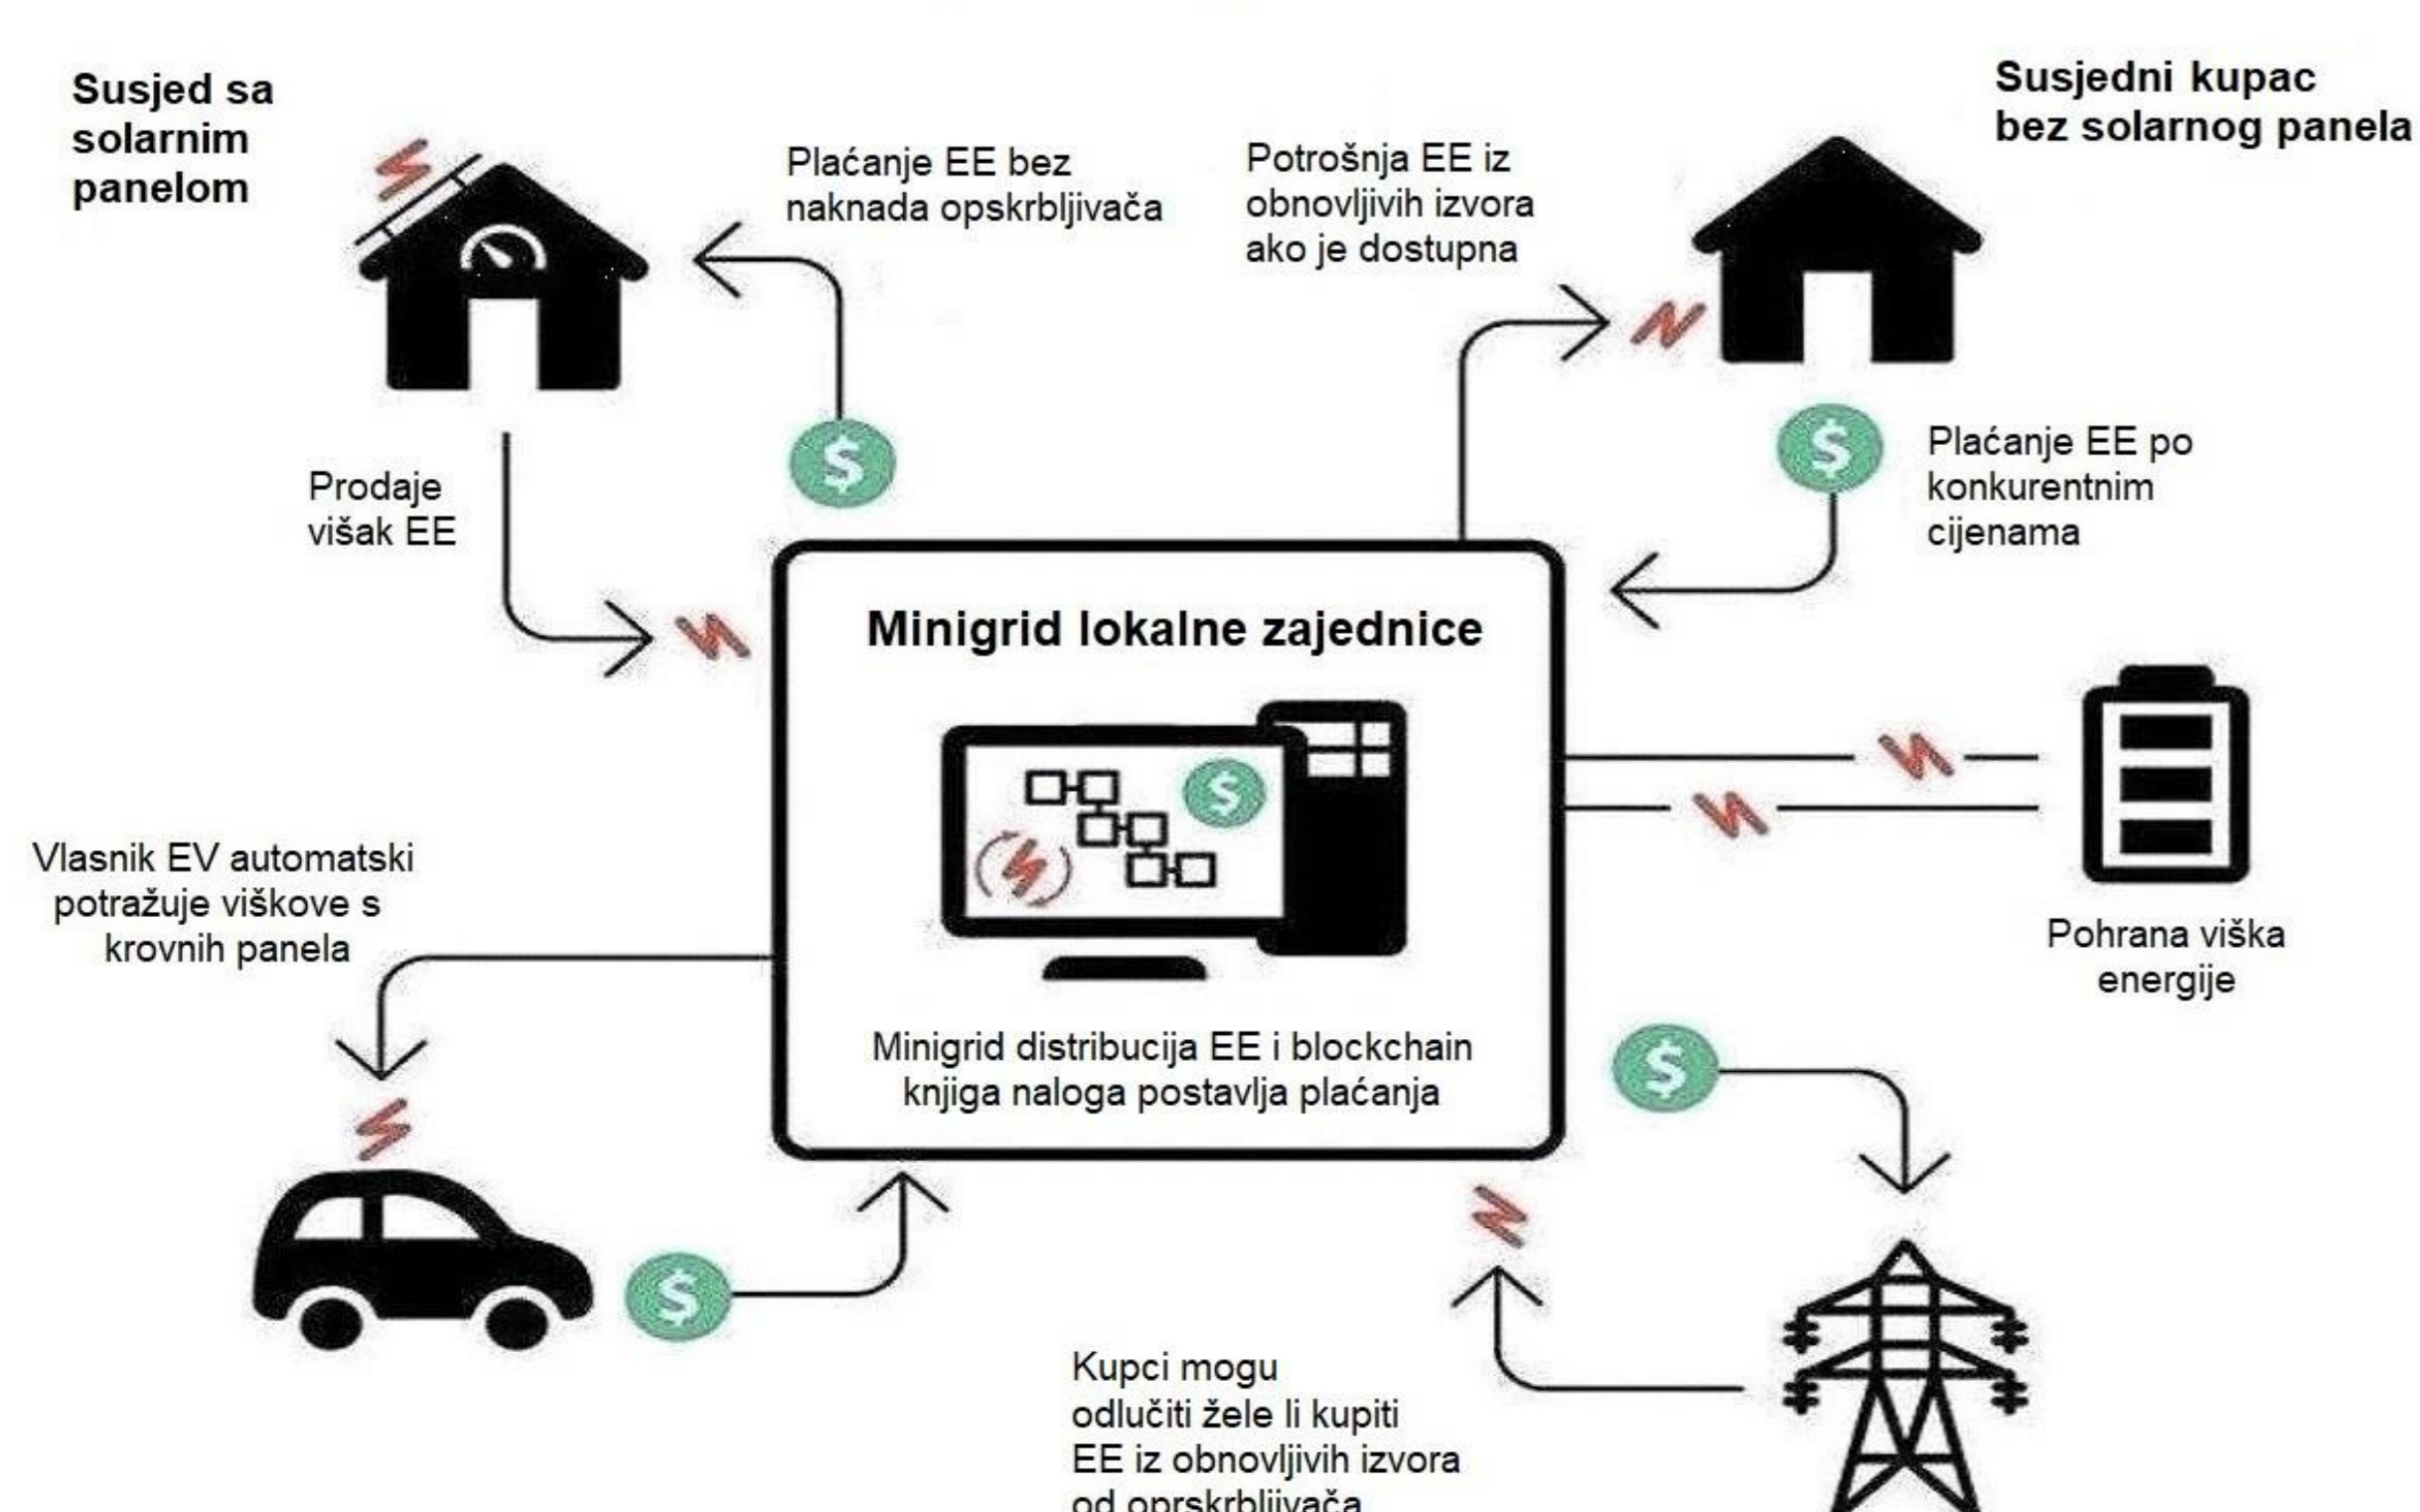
Susjed sa solarnim panelom

Plaćanje EE bez naknada opskrbljivača

Potrošnja EE iz obnovljivih izvora ako je dostupna

Susjedni kupac bez solarnog panela

Prodaje višak EE

Plaćanje EE po konkurentnim cijenama

Minigrid lokalne zajednice

$

$

$

$

$

Vlasnik EV automatski potražuje viškove s krovnih panela

Pohrana viška energije

Minigrid distribucija EE i blockchain knjiga naloga postavlja plaćanja

Kupci mogu odlučiti žele li kupiti EE iz obnovljivih izvora od oprskrbljivača